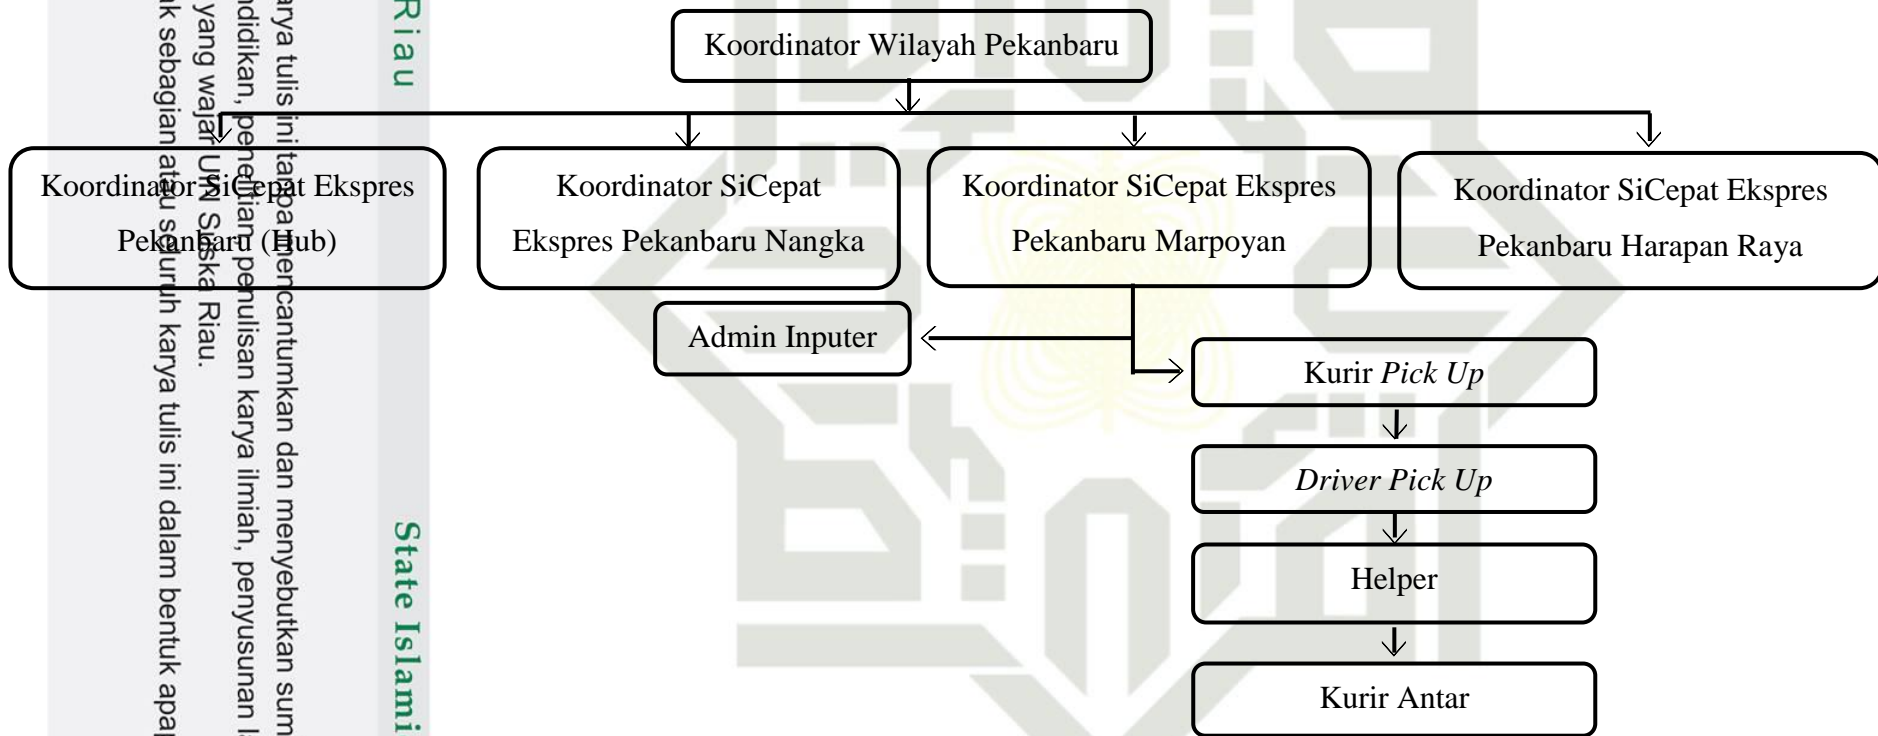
Riau

State Islami

arya tulis ini tanpa mencantumkan dan menyebutkan sum
ndidikan, penelitian, penulisan karya ilmiah, penyusunan l
yang wajar UIN Suska Riau.
k sebagian atau seluruh karya tulis ini dalam bentuk apa

Koordinator Wilayah Pekanbaru

Koordinator SiCepat Ekspres Pekanbaru (Hub)

Koordinator SiCepat Ekspres Pekanbaru Nangka

Koordinator SiCepat Ekspres Pekanbaru Marpoyan

Koordinator SiCepat Ekspres Pekanbaru Harapan Raya

Admin Inputer

Kurir *Pick Up*

*Driver Pick Up*

Helper

Kurir Antar